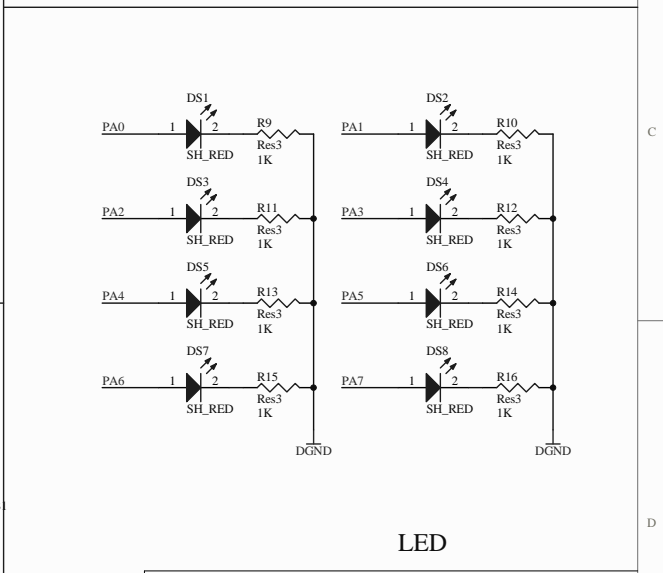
DS1
PA0 1 2 R9
SH_RED Res3
1K

DS2
PA1 1 2 R10
SH_RED Res3
1K

C

DS3
PA2 1 2 R11
SH_RED Res3
1K

DS4
PA3 1 2 R12
SH_RED Res3
1K

DS5
PA4 1 2 R13
SH_RED Res3
1K

DS6
PA5 1 2 R14
SH_RED Res3
1K

DS7
PA6 1 2 R15
SH_RED Res3
1K

DS8
PA7 1 2 R16
SH_RED Res3
1K

DGND

DGND

D

LED